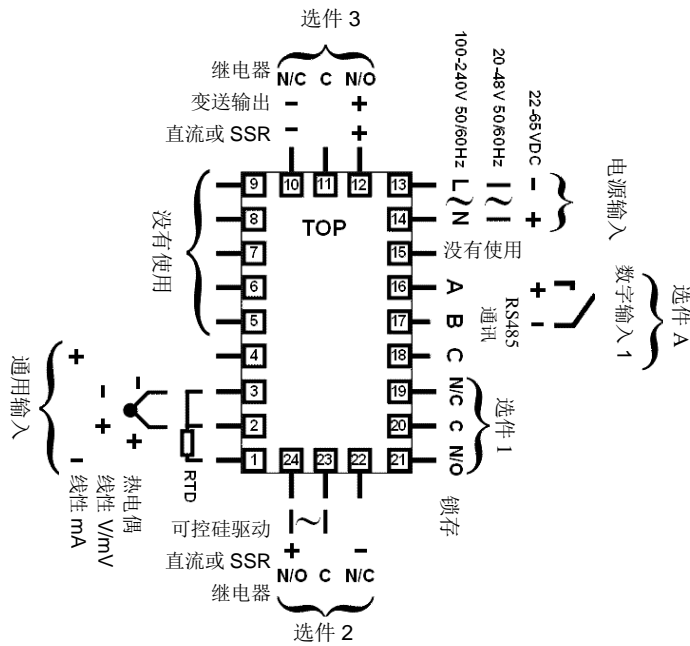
选件 3

继电器 N/C C N/O
变送输出 − +
直流或 SSR − +

100-240V 50/60Hz
20-48V 50/60Hz
22-65VDC

L N − +

电源输入

TOP

9 10 11 12 13
8 14
7 15
6 16
5 17
4 18
3 19
2 20
1 24 23 22 21

没有使用

没有使用

A B C

RS485 通讯

+ −

数字输入 1

选件 A

N/C C N/O

选件 1

通用输入

+ − − + + −

RTD

热电偶
线性 V/mV
线性 mA

可控硅驱动
直流或 SSR + −
继电器 N/O C N/C

锁存

选件 2